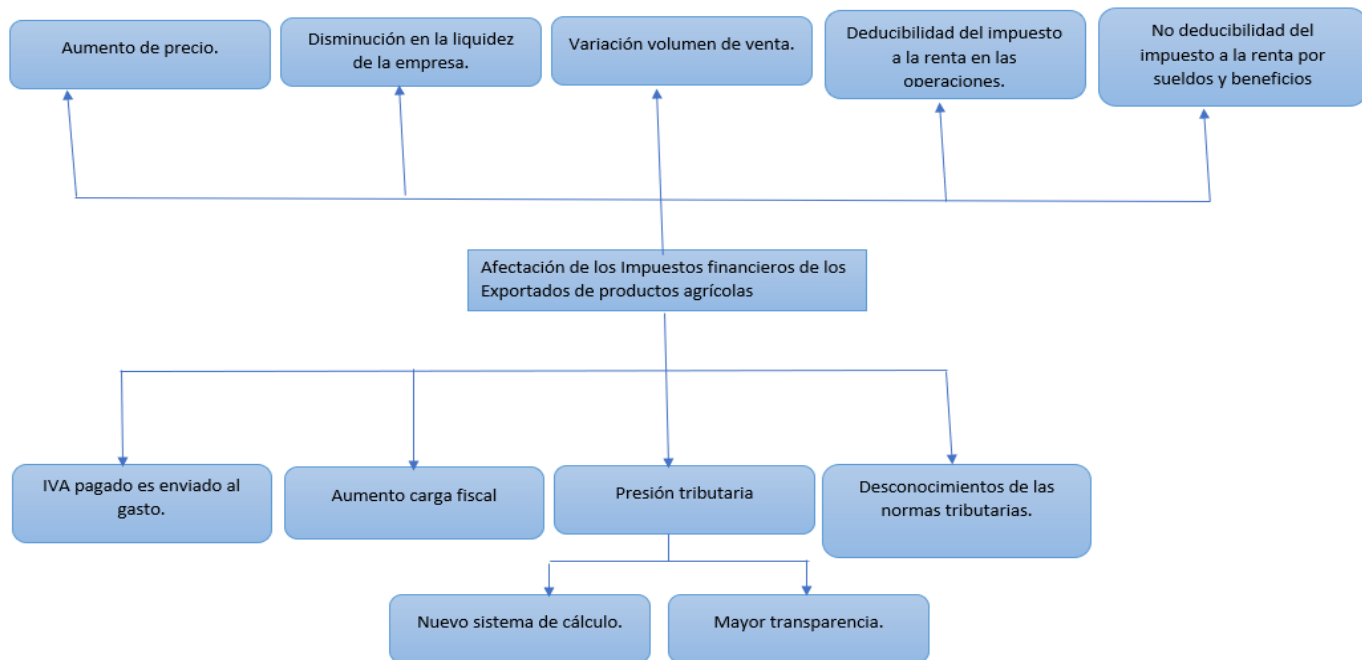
Aumento de precio.

Disminución en la liquidez de la empresa.

Variación volumen de venta.

Deducibilidad del impuesto a la renta en las operaciones.

No deducibilidad del impuesto a la renta por sueldos y beneficios

Afectación de los Impuestos financieros de los Exportados de productos agrícolas

IVA pagado es enviado al gasto.

Aumento carga fiscal

Presión tributaria

Desconocimientos de las normas tributarias.

Nuevo sistema de cálculo.

Mayor transparencia.